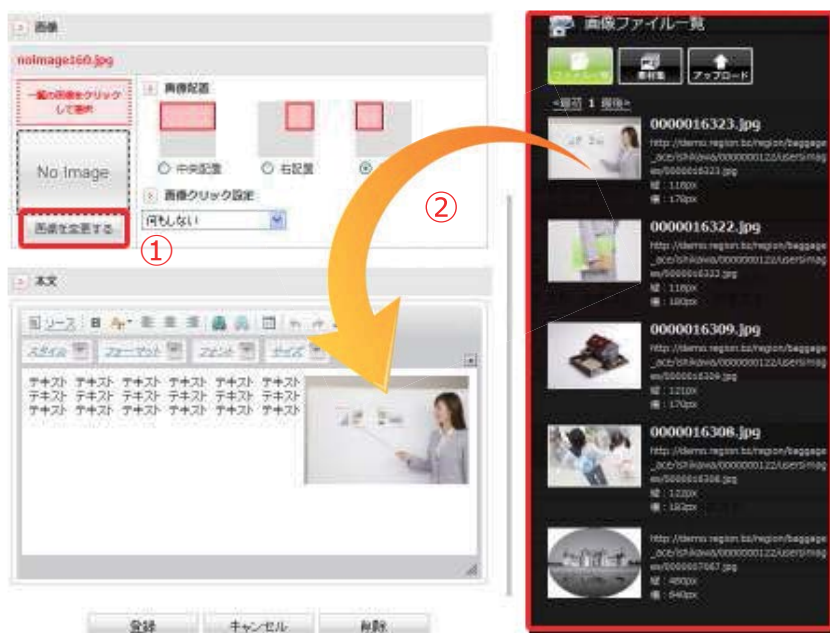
画像

noimage160.jpg

一覧の画像をクリックして選択

No Image

画像を変更する

①

画像配置

中央配置

右配置

画像クリック設定

何もしない

本文

ソース

スタイル

フォーマット

フォント

サイズ

テキスト テキスト テキスト テキスト テキスト テキスト
テキスト テキスト テキスト テキスト テキスト テキスト
テキスト テキスト テキスト テキスト テキスト テキスト

登録

キャンセル

削除

②

画像ファイル一覧

ファイル一覧

素材集

アップロード

<最初 1 最後>

0000016323.jpg
http://demo.region.bz/region/baggage_ace/ishikawa/0000000122/usersimages/0000016323.jpg
縦：118px
横：170px

0000016322.jpg
http://demo.region.bz/region/baggage_ace/ishikawa/0000000122/usersimages/0000016322.jpg
縦：118px
横：180px

0000016309.jpg
http://demo.region.bz/region/baggage_ace/ishikawa/0000000122/usersimages/0000016309.jpg
縦：121px
横：170px

0000016308.jpg
http://demo.region.bz/region/baggage_ace/ishikawa/0000000122/usersimages/0000016308.jpg
縦：122px
横：182px

http://demo.region.bz/region/baggage_ace/ishikawa/0000000122/usersimages/0000007067.jpg
縦：480px
横：640px